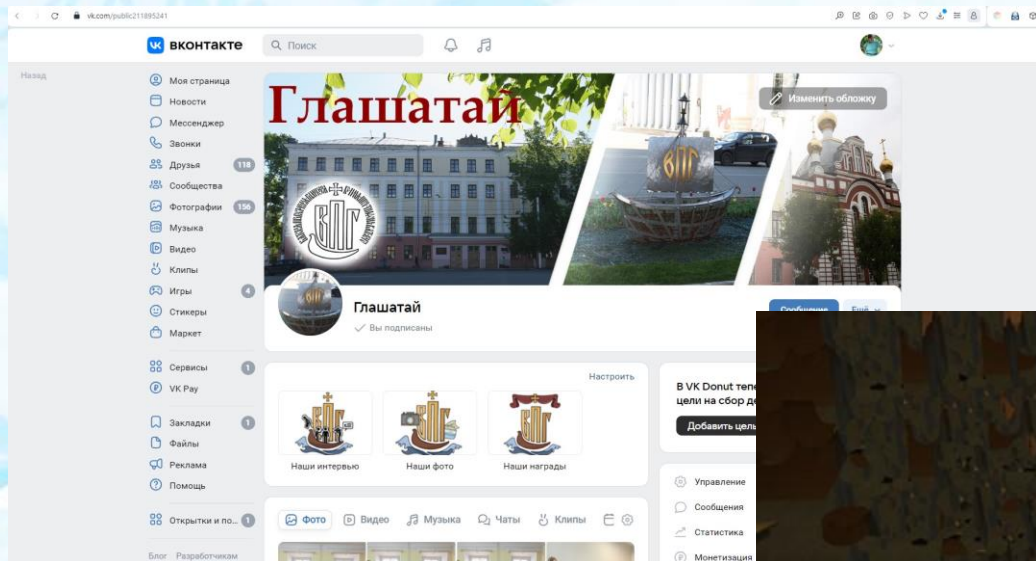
vk.com/public211895241

вконтакте
Поиск

Назад

Моя страница
Новости
Мессенджер
Звонки
Друзья 118
Сообщества
Фотографии 156
Музыка
Видео
Клипы
Игры 4
Стикеры
Маркет

Сервисы 1
VK Pay

Закладки 1
Файлы
Реклама
Помощь

Открытки и по... 1

Блог Разработчикам

Глашатай
Изменить обложку

Глашатай
Вы подписаны
Сообщение Ещё

Настроить
Наши интервью
Наши фото
Наши награды

Фото Видео Музыка Чаты Клипы

В VK Donut тепе
цели на сбор де
Добавить цель

Управление
Сообщения
Статистика
Монетизация